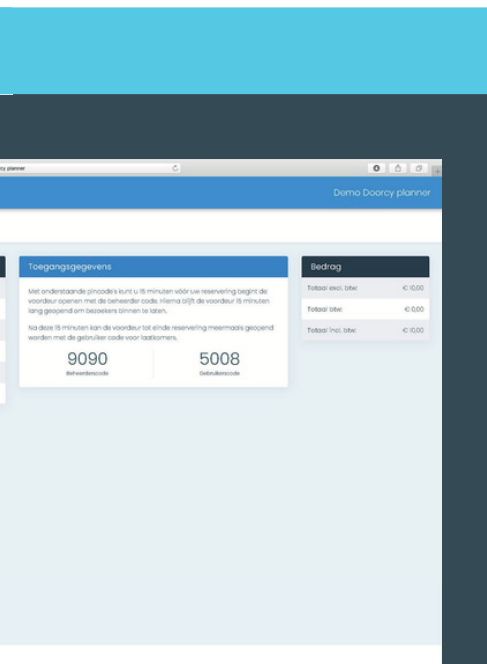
orcy planner

Demo Doorcy planner

Toegangsgegevens

Met onderstaande pincode's kunt u 15 minuten vóór uw reservering begint de voordeur openen met de beheerder code. Hierna blijft de voordeur 15 minuten lang geopend om bezoekers binnen te laten.

Na deze 15 minuten kan de voordeur tot einde reservering meermaals geopend worden met de gebruiker code voor laatkomers.

9090
Beheerderscode

5008
Gebruikerscode

Bedrag

| | |
|---|---|
| Totaal excl. btw: | € 10,00 |
| Totaal btw: | € 0,00 |
| Totaal incl. btw: | € 10,00 |